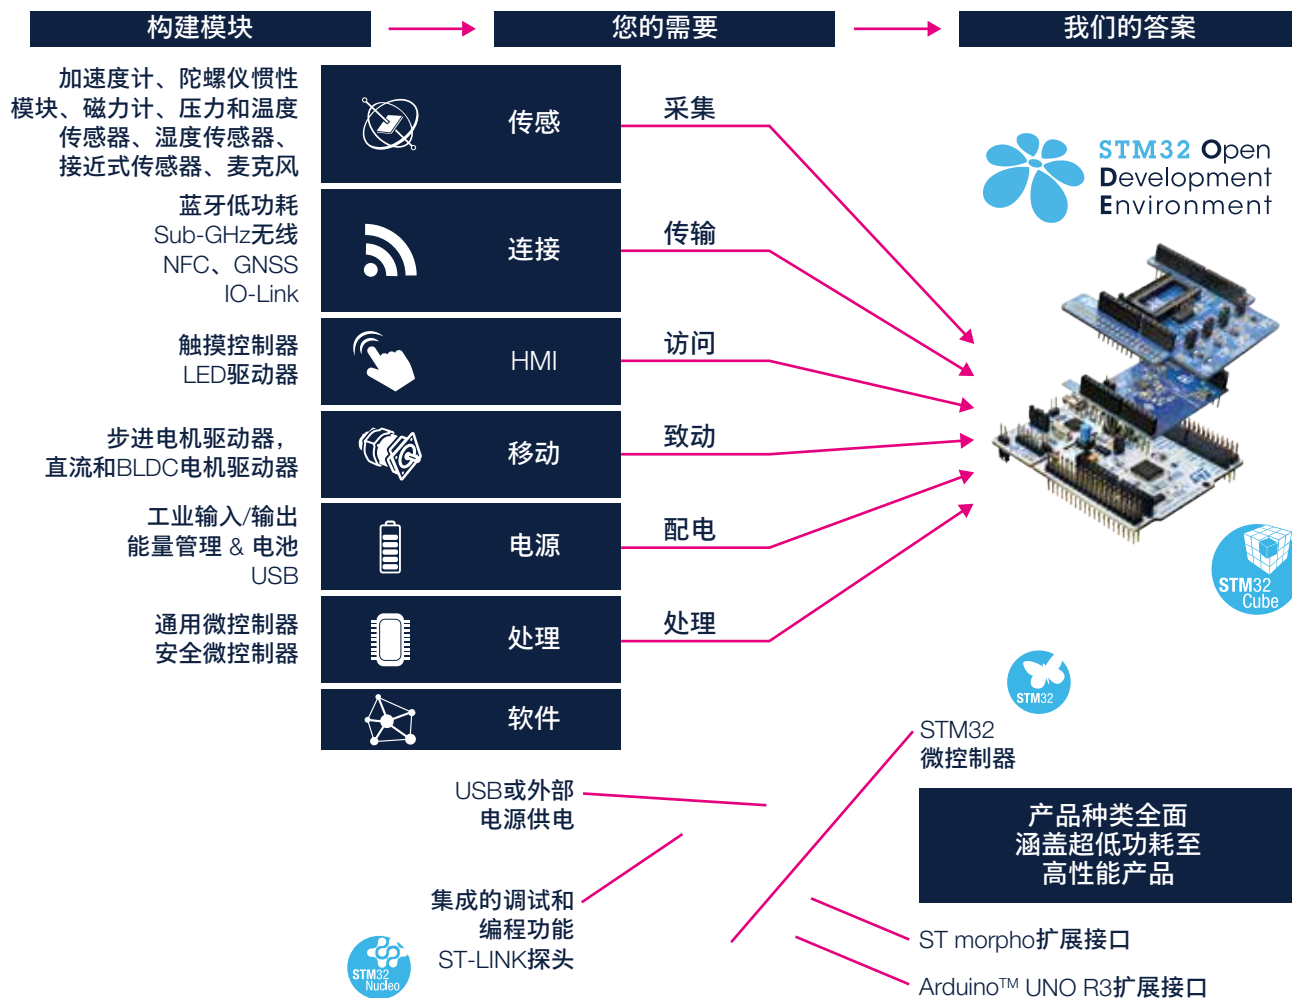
构建模块

您的需要

我们的答案

加速度计、陀螺仪惯性模块、磁力计、压力和温度传感器、湿度传感器、接近式传感器、麦克风

传感

采集

蓝牙低功耗
Sub-GHz无线
NFC、GNSS
IO-Link

连接

传输

STM32 Open Development Environment

触摸控制器
LED驱动器

HMI

访问

步进电机驱动器，直流和BLDC电机驱动器

移动

致动

工业输入/输出
能量管理 & 电池
USB

电源

配电

STM32 Cube

通用微控制器
安全微控制器

处理

处理

软件

STM32

STM32
微控制器

USB或外部电源供电

产品种类全面涵盖超低功耗至高性能产品

集成的调试和编程功能
ST-LINK探头

STM32 Nucleo

ST morpho扩展接口

Arduino™ UNO R3扩展接口